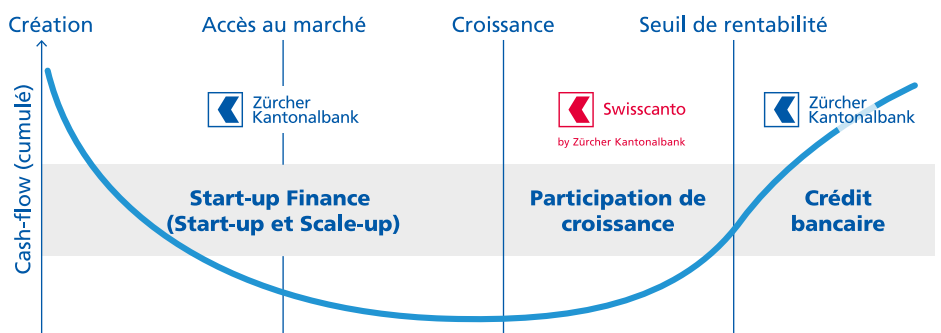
Création
Accès au marché
Croissance
Seuil de rentabilité

Cash-flow (cumulé)

Zürcher Kantonalbank

Swisscanto
by Zürcher Kantonalbank

Zürcher Kantonalbank

Start-up Finance (Start-up et Scale-up)

Participation de croissance

Crédit bancaire